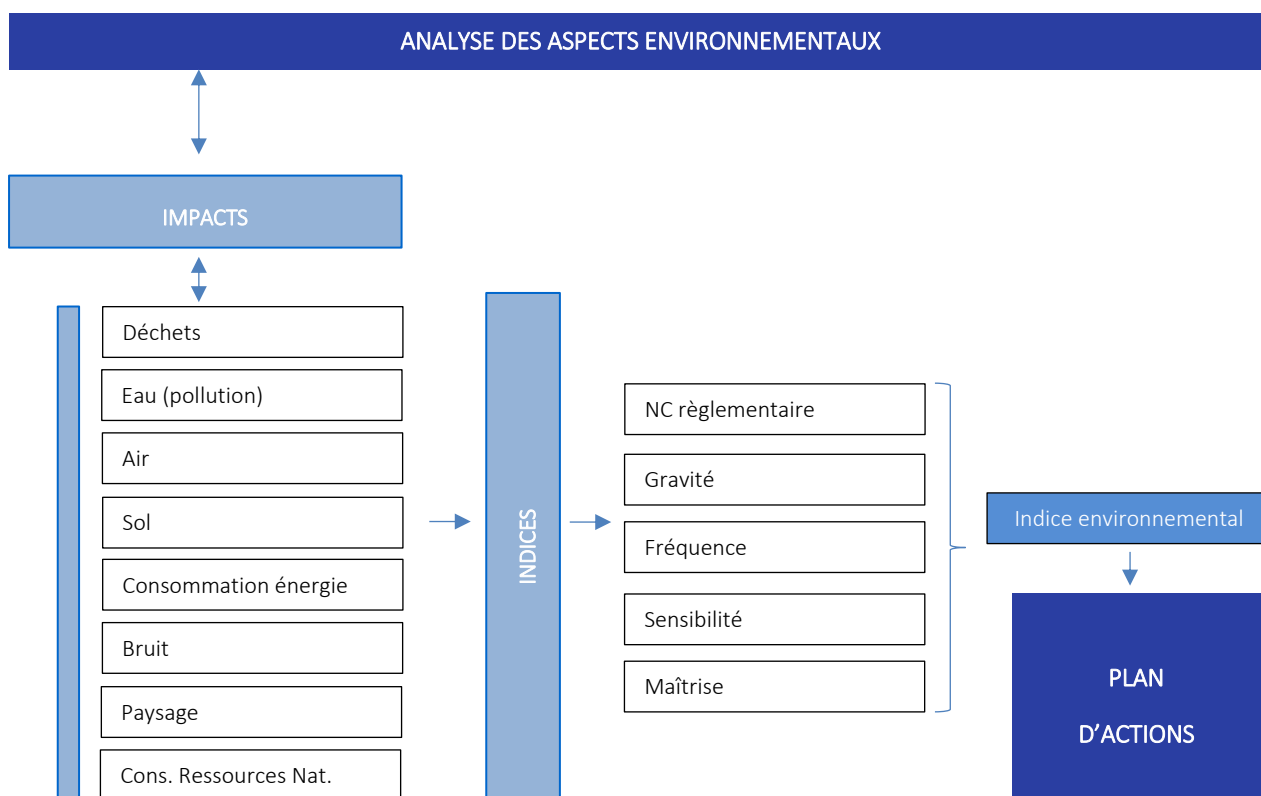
ANALYSE DES ASPECTS ENVIRONNEMENTAUX

IMPACTS

Déchets

Eau (pollution)

Air

Sol

Consommation énergie

Bruit

Paysage

Cons. Ressources Nat.

INDICES

NC règlementaire

Gravité

Fréquence

Sensibilité

Maîtrise

Indice environnemental

PLAN

D'ACTIONS